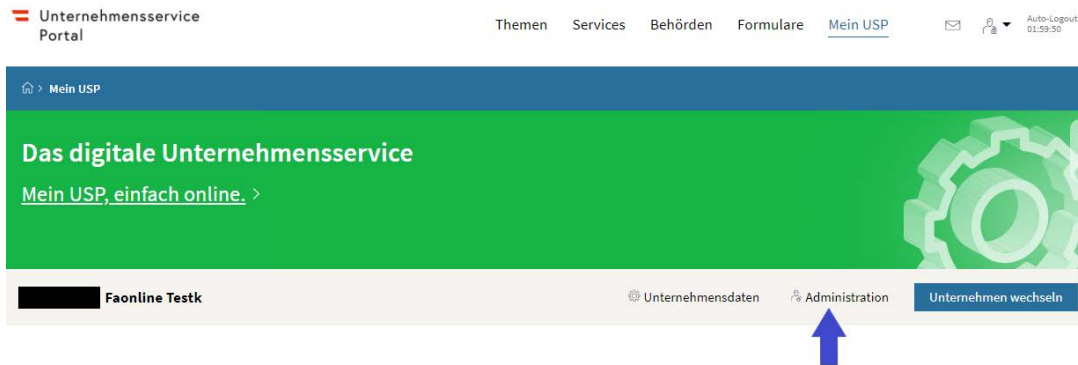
Unternehmensservice Portal

Themen Services Behörden Formulare Mein USP

Auto-Logout 01:59:50

Mein USP

Das digitale Unternehmensservice

Mein USP, einfach online. >

Faonline Testk

Unternehmensdaten Administration Unternehmen wechseln